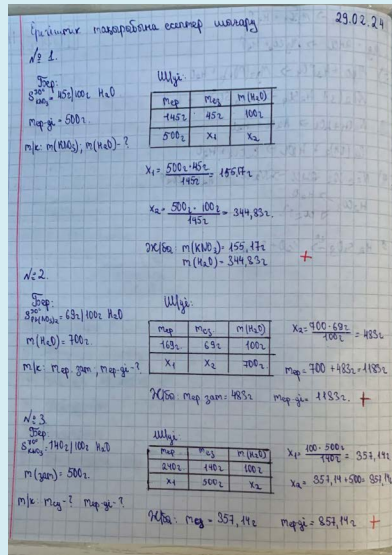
Физикалық тақырыбына есептер шығару 29.02.24

№1.

Бер:
$S^{30°}_{KNO_3} = 45г / 100г$ $H_2O$
Мер-ді = 500г
т/к: $m(KNO_3)$; $m(H_2O)$ - ?

Шешуі:

| Мер | Мез | $m(H_2O)$ |
|---|---|---|
| 145г | 45г | 100г |
| 500г | $x_1$ | $x_2$ |

$x_1 = \frac{500г \cdot 45г}{145г} = 155,17г$

$x_2 = \frac{500г \cdot 100г}{145г} = 344,83г$

Жауабы: $m(KNO_3) = 155,17г$
$m(H_2O) = 344,83г$

№2.

Бер:
$S^{20°}_{Pb(NO_3)_2} = 69г / 100г$ $H_2O$
$m(H_2O) = 700г$
т/к: Мер зат, Мер-ді - ?

Шешуі:

| Мер | Мез | $m(H_2O)$ |
|---|---|---|
| 169г | 69г | 100г |
| $x_1$ | $x_2$ | 700г |

$x_2 = \frac{700 \cdot 69г}{100г} = 483г$

Мер = 700 + 483г = 1183г

Жауабы: Мер зат = 483г Мер-ді 1183г

№3

Бер:
$S^{70°}_{KNO_3} = 140г / 100г$ $H_2O$
m(зат) = 500г
т/к: Мез - ? Мер-ді - ?

Шешуі:

| Мер | Мез | $m(H_2O)$ |
|---|---|---|
| 240г | 140г | 100г |
| $x_1$ | 500г | $x_2$ |

$x_1 = \frac{100 \cdot 500г}{140г} = 357,14г$

$x_2 = 357,14 + 500 = 857,1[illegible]$

Жауабы: Мез = 357,14г Мер-ді = 857,14г